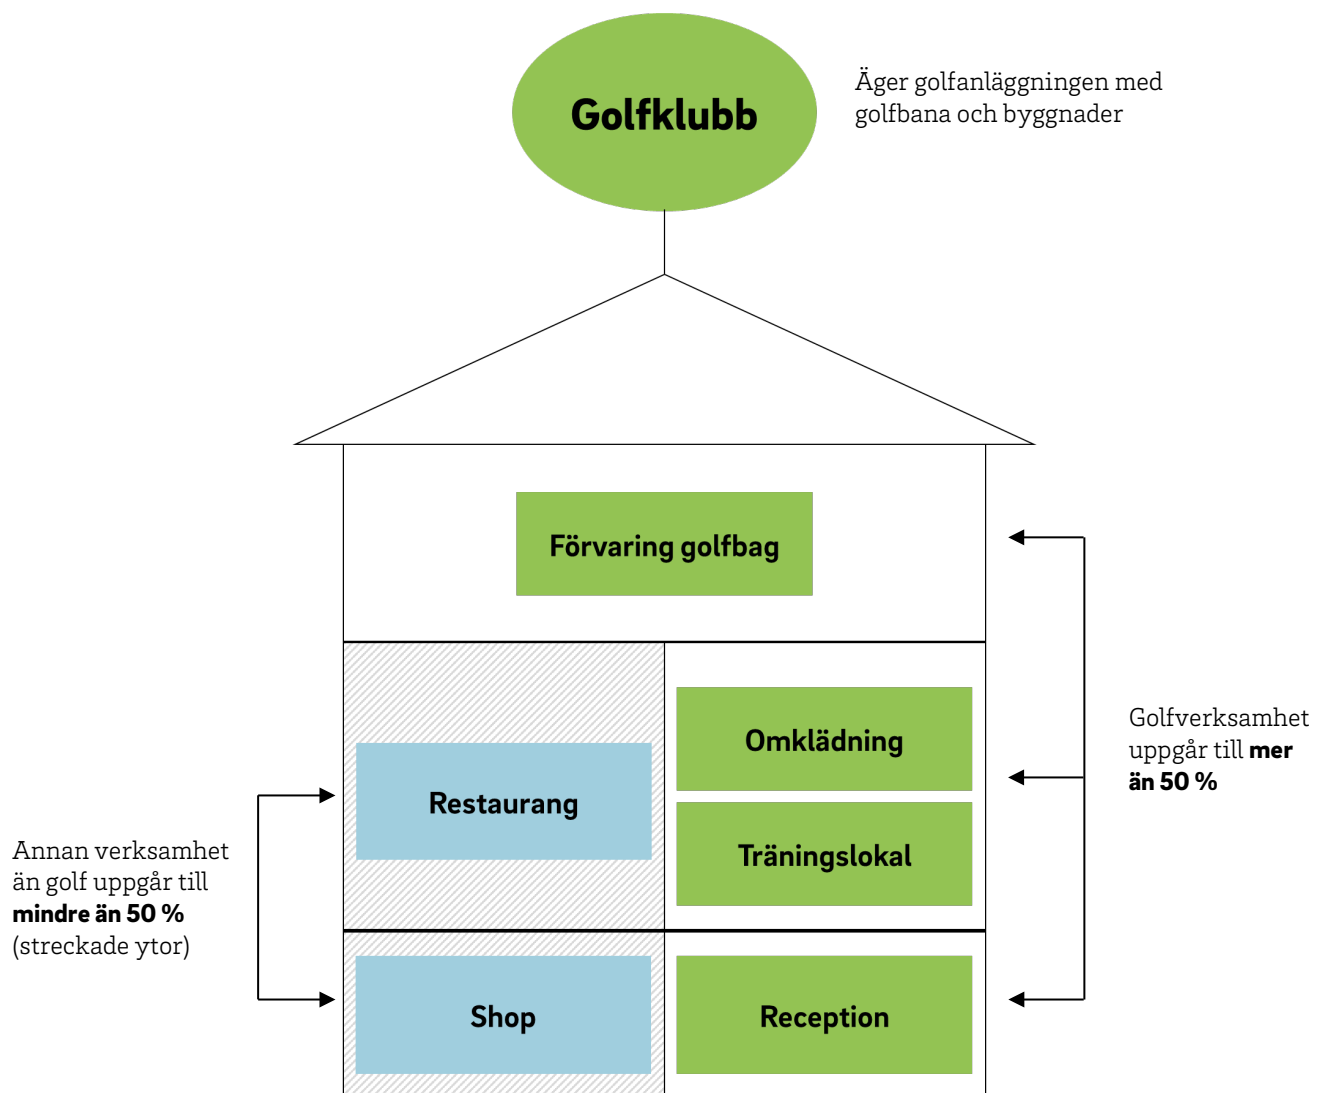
Golfklubb

Äger golfanläggningen med golfbana och byggnader

Förvaring golfbag

Omklädning

Träningslokal

Restaurang

Shop

Reception

Golfverksamhet uppgår till **mer än 50 %**

Annan verksamhet än golf uppgår till **mindre än 50 %** (streckade ytor)